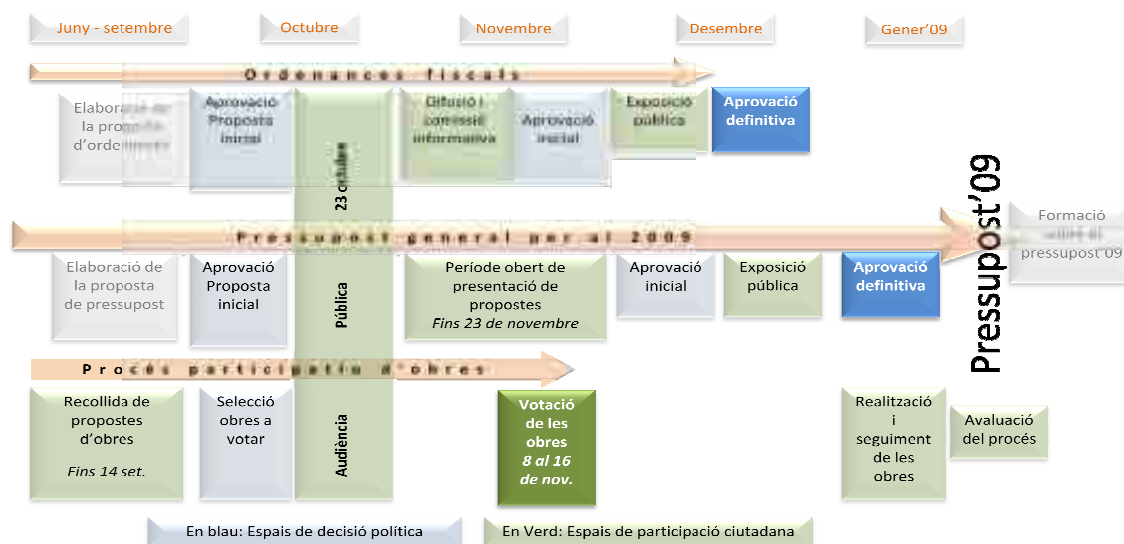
Juny - setembre

Octubre

Novembre

Desembre

Gener'09

Ordenances fiscals

Elaboració de la proposta d'ordenances

Aprovació Proposta inicial

Difusió i comissió informativa

Aprovació inicial

Exposició pública

Aprovació definitiva

23 octubre

Pressupost'09

Formació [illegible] pressupost'09

Pressupost general per al 2009

Elaboració de la proposta de pressupost

Aprovació Proposta inicial

Pública

Període obert de presentació de propostes
Fins 23 de novembre

Aprovació inicial

Exposició pública

Aprovació definitiva

Procés participatiu d'obres

Recollida de propostes d'obres
Fins 14 set.

Selecció obres a votar

Audiència

Votació de les obres
8 al 16 de nov.

Realització i seguiment de les obres

Avaluació del procés

En blau: Espais de decisió política

En Verd: Espais de participació ciutadana